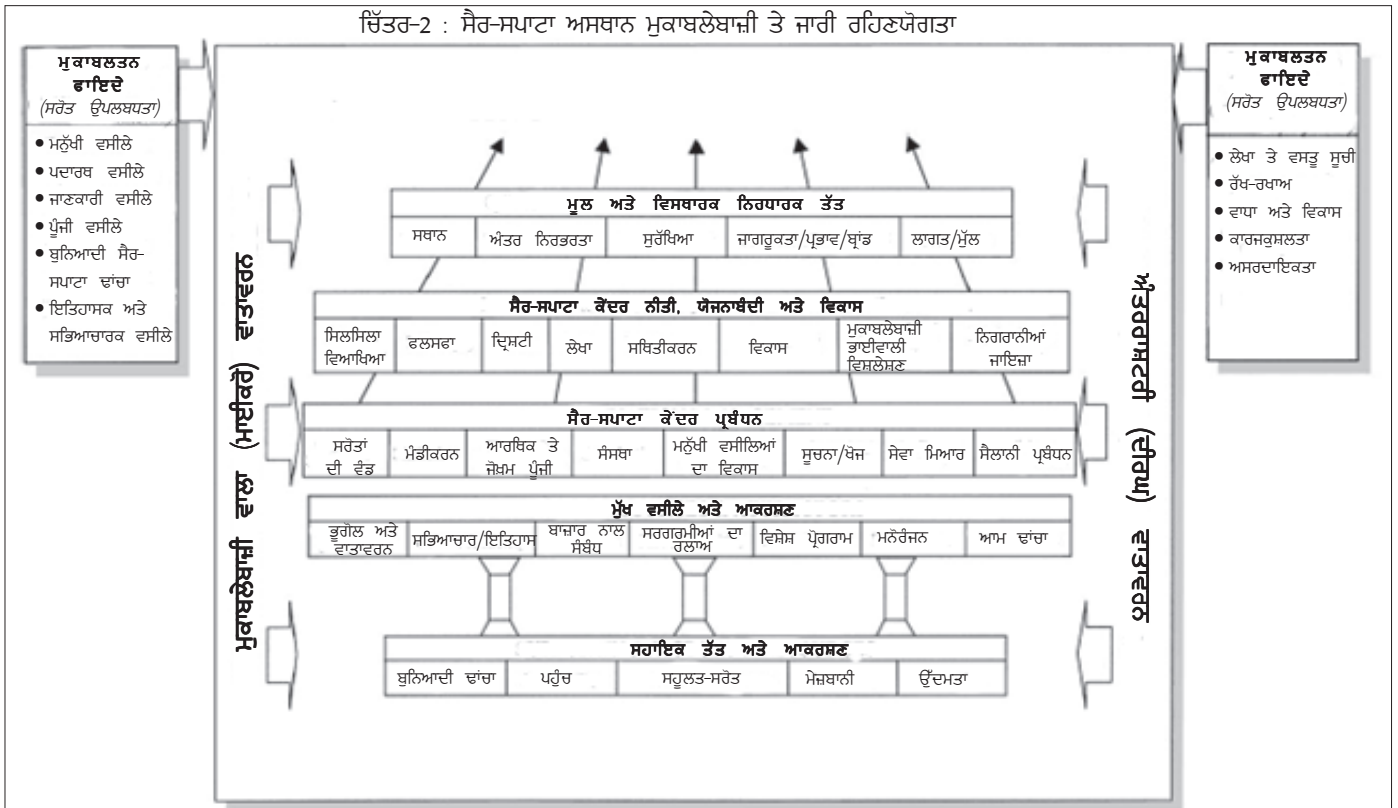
ਚਿੱਤਰ-2 : ਸੈਰ-ਸਪਾਟਾ ਅਸਥਾਨ ਮੁਕਾਬਲੇਬਾਜ਼ੀ ਤੇ ਜਾਰੀ ਰਹਿਣਯੋਗਤਾ

ਮੁਕਾਬਲਤਨ ਫਾਇਦੇ
(ਸਰੋਤ ਉਪਲਬਧਤਾ)
• ਮਨੁੱਖੀ ਵਸੀਲੇ
• ਪਦਾਰਥ ਵਸੀਲੇ
• ਜਾਣਕਾਰੀ ਵਸੀਲੇ
• ਪੂੰਜੀ ਵਸੀਲੇ
• ਬੁਨਿਆਦੀ ਸੈਰ-ਸਪਾਟਾ ਢਾਂਚਾ
• ਇਤਿਹਾਸਕ ਅਤੇ ਸਭਿਆਚਾਰਕ ਵਸੀਲੇ

ਮੁਕਾਬਲੇਬਾਜ਼ੀ ਵਾਲਾ (ਮਹੀਕਰੋ) ਵਾਤਾਵਰਨ

ਮੂਲ ਅਤੇ ਵਿਸਥਾਰਕ ਨਿਰਧਾਰਕ ਤੱਤ

| ਸਥਾਨ | ਅੰਤਰ ਨਿਰਭਰਤਾ | ਸੁਰੱਖਿਆ | ਜਾਗਰੂਕਤਾ/ਪ੍ਰਭਾਵ/ਬ੍ਰਾਂਡ | ਲਾਗਤ/ਮੁੱਲ |
|---|---|---|---|---|

ਸੈਰ-ਸਪਾਟਾ ਕੇਂਦਰ ਨੀਤੀ, ਯੋਜਨਾਬੰਦੀ ਅਤੇ ਵਿਕਾਸ

| ਸਿਲਸਿਲਾ ਵਿਆਖਿਆ | ਫਲਸਫਾ | ਦ੍ਰਿਸ਼ਟੀ | ਲੇਖਾ | ਸਥਿਤੀਕਰਨ | ਵਿਕਾਸ | ਮੁਕਾਬਲੇਬਾਜ਼ੀ ਭਾਈਵਾਲੀ ਵਿਸ਼ਲੇਸ਼ਣ | ਨਿਗਰਾਨੀਆਂ ਜਾਇਜ਼ਾ |
|---|---|---|---|---|---|---|---|

ਸੈਰ-ਸਪਾਟਾ ਕੇਂਦਰ ਪ੍ਰਬੰਧਨ

| ਸਰੋਤਾਂ ਦੀ ਵੰਡ | ਮੰਡੀਕਰਨ | ਆਰਥਿਕ ਤੇ ਜੋਖ਼ਮ ਪੂੰਜੀ | ਸੰਸਥਾ | ਮਨੁੱਖੀ ਵਸੀਲਿਆਂ ਦਾ ਵਿਕਾਸ | ਸੂਚਨਾ/ਖੋਜ | ਸੇਵਾ ਮਿਆਰ | ਸੈਲਾਨੀ ਪ੍ਰਬੰਧਨ |
|---|---|---|---|---|---|---|---|

ਮੁੱਖ ਵਸੀਲੇ ਅਤੇ ਆਕਰਸ਼ਣ

| ਭੂਗੋਲ ਅਤੇ ਵਾਤਾਵਰਨ | ਸਭਿਆਚਾਰ/ਇਤਿਹਾਸ | ਬਾਜ਼ਾਰ ਨਾਲ ਸੰਬੰਧ | ਸਰਗਰਮੀਆਂ ਦਾ ਰਲਾਅ | ਵਿਸ਼ੇਸ਼ ਪ੍ਰੋਗਰਾਮ | ਮਨੋਰੰਜਨ | ਆਮ ਢਾਂਚਾ |
|---|---|---|---|---|---|---|

ਸਹਾਇਕ ਤੱਤ ਅਤੇ ਆਕਰਸ਼ਣ

| ਬੁਨਿਆਦੀ ਢਾਂਚਾ | ਪਹੁੰਚ | ਸਹੂਲਤ-ਸਰੋਤ | ਮੇਜ਼ਬਾਨੀ | ਉੱਦਮਤਾ |
|---|---|---|---|---|

ਵਾਤਾਵਰਨ (ਗਲੋਬਲ) ਮੈਕਰੋਸਰਵਿਸ

ਮੁਕਾਬਲਤਨ ਫਾਇਦੇ
(ਸਰੋਤ ਉਪਲਬਧਤਾ)
• ਲੇਖਾ ਤੇ ਵਸਤੂ ਸੂਚੀ
• ਰੱਖ-ਰਖਾਅ
• ਵਾਧਾ ਅਤੇ ਵਿਕਾਸ
• ਕਾਰਜਕੁਸ਼ਲਤਾ
• ਅਸਰਦਾਇਕਤਾ